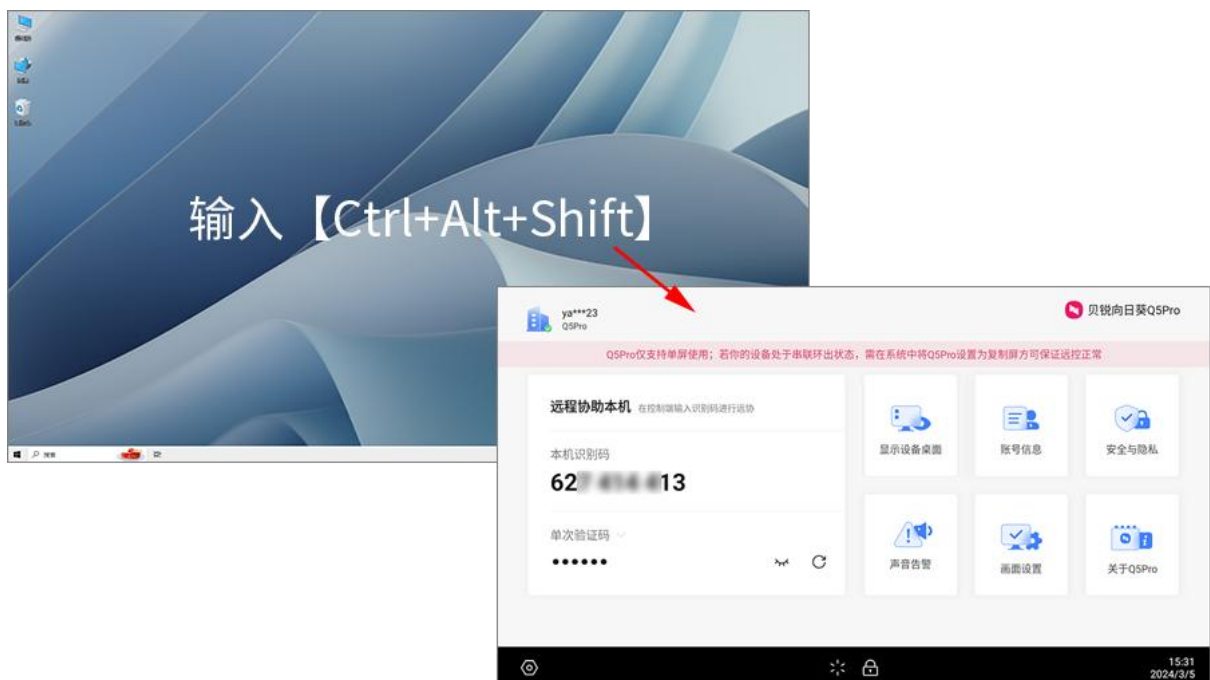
输入【Ctrl+Alt+Shift】

ya***23
Q5Pro

贝锐向日葵Q5Pro

Q5Pro仅支持单屏使用；若你的设备处于串联环出状态，需在系统中将Q5Pro设置为复制屏方可保证远控正常

远程协助本机 在控制端输入识别码进行远协

本机识别码
62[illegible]13

单次验证码
••••••

显示设备桌面
账号信息
安全与隐私
声音告警
画面设置
关于Q5Pro

15:31
2024/3/5